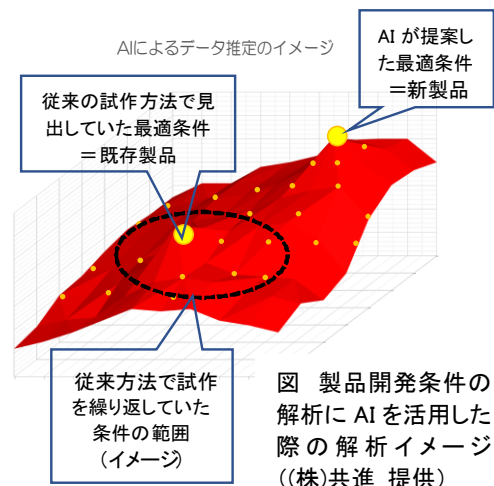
AIによるデータ推定のイメージ

AI が提案した最適条件
＝新製品

従来の試作方法で見出していた最適条件
＝既存製品

従来方法で試作を繰り返していた条件の範囲
（イメージ）

図　製品開発条件の解析に AI を活用した際の解析イメージ
（(株)共進　提供）